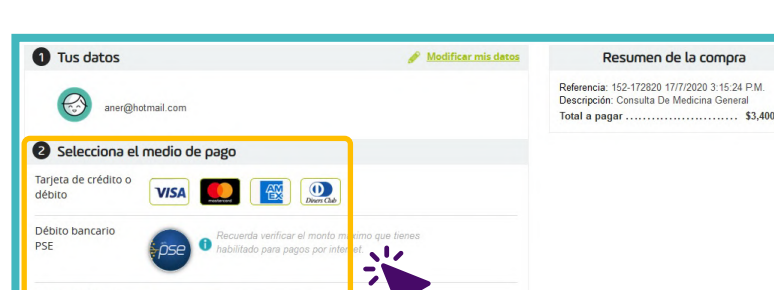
1 Tus datos

Modificar mis datos

aner@hotmail.com

2 Selecciona el medio de pago

Tarjeta de crédito o débito

VISA mastercard AMEX Diners Club

Débito bancario PSE

pse

Recuerda verificar el monto máximo que tienes habilitado para pagos por internet.

Resumen de la compra

Referencia: 152-172820 17/7/2020 3:15:24 P.M.
Descripción: Consulta De Medicina General
Total a pagar .......................... $3,400